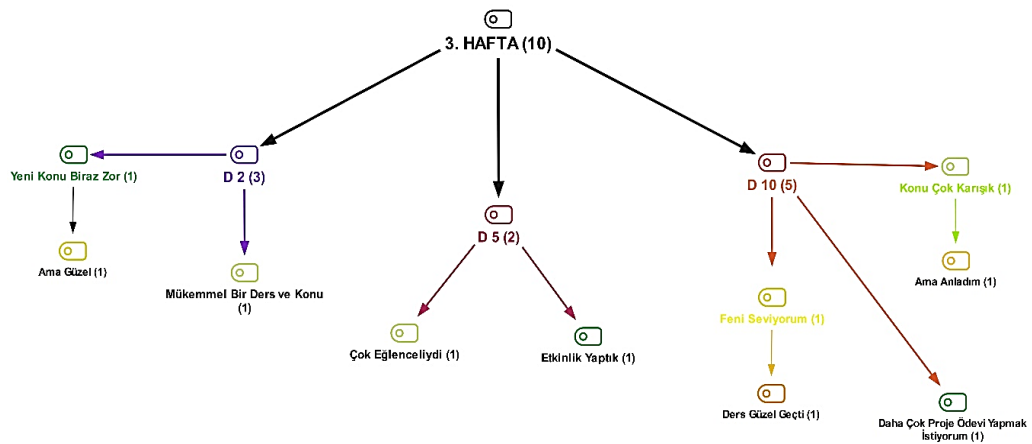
3. HAFTA (10)

D 2 (3)

Yeni Konu Biraz Zor (1)

Ama Güzel (1)

Mükemmel Bir Ders ve Konu (1)

D 5 (2)

Çok Eğlenceliydi (1)

Etkinlik Yaptık (1)

D 10 (5)

Konu Çok Karışık (1)

Ama Anladım (1)

Feni Seviyorum (1)

Ders Güzel Geçti (1)

Daha Çok Proje Ödevi Yapmak İstiyorum (1)